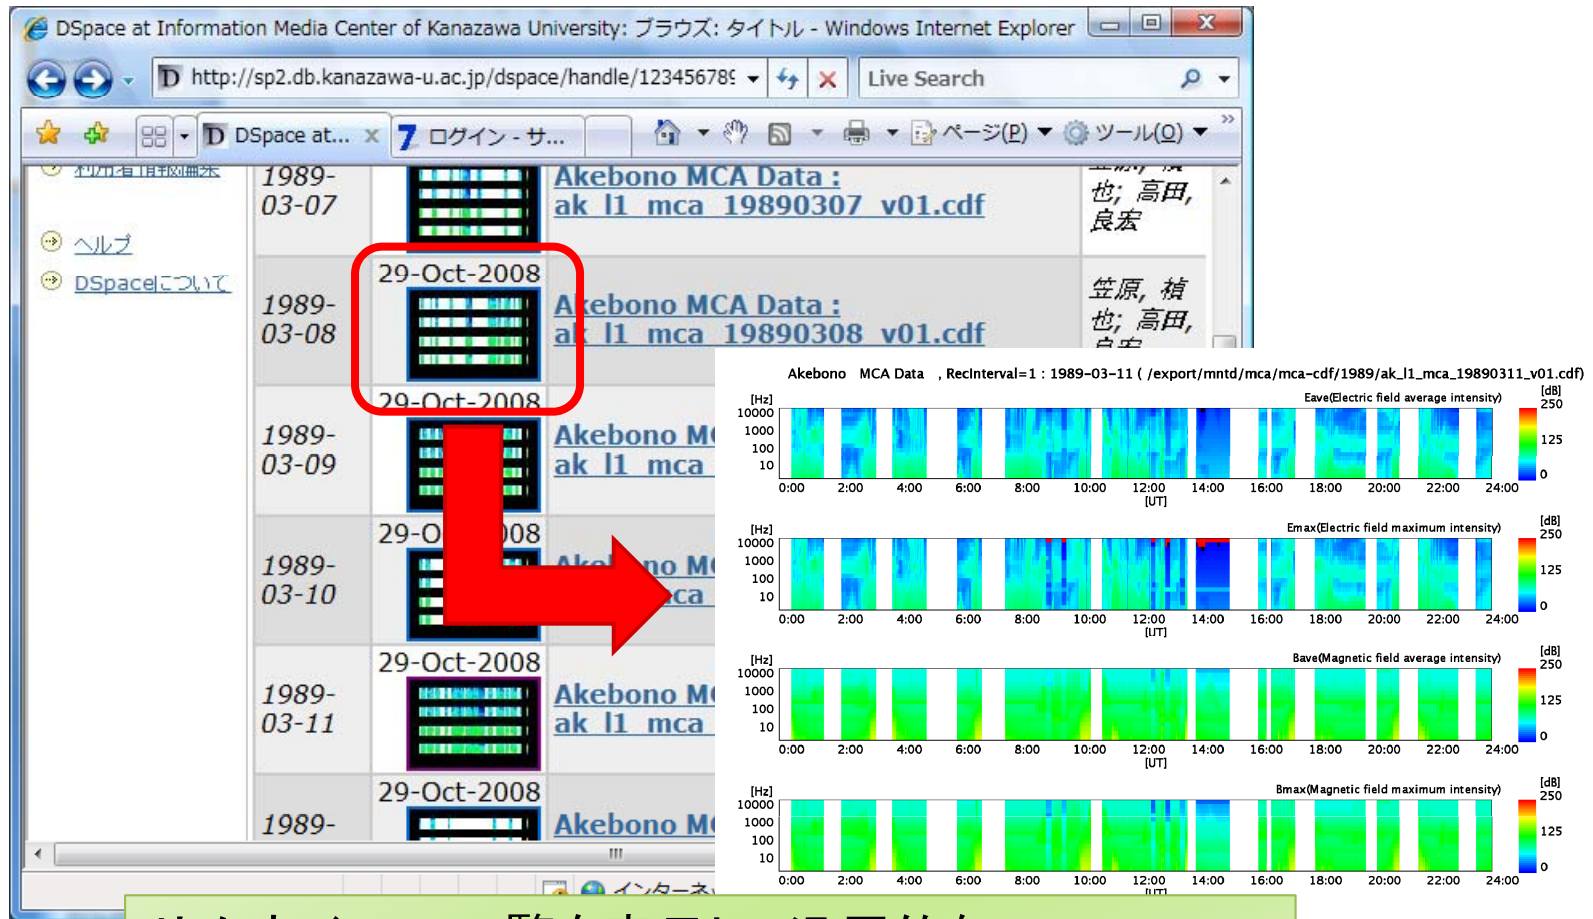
DSpace at Information Media Center of Kanazawa University: ブラウズ: タイトル - Windows Internet Explorer

http://sp2.db.kanazawa-u.ac.jp/dspace/handle/12345678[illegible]

Live Search

DSpace at...

ログイン - サ...

ページ(P)

ツール(O)

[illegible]

ヘルプ

DSpaceについて

1989-03-07

Akebono MCA Data : ak_l1_mca_19890307_v01.cdf

也; 高田, 良宏

1989-03-08

29-Oct-2008

Akebono MCA Data : ak_l1_mca_19890308_v01.cdf

笠原, 禎也; 高田, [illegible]

1989-03-09

29-Oct-2008

Akebono M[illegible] ak_l1_mca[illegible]

1989-03-10

29-O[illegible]08

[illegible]

1989-03-11

29-Oct-2008

Akebono M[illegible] ak_l1_mca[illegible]

1989-

29-Oct-2008

Akebono M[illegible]

インターネ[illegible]

Akebono MCA Data , RecInterval=1 : 1989-03-11 ( /export/mntd/mca/mca-cdf/1989/ak_l1_mca_19890311_v01.cdf)

[Hz] 10000 1000 100 10

Eave(Electric field average intensity)

[dB] 250 125 0

0:00 2:00 4:00 6:00 8:00 10:00 12:00 14:00 16:00 18:00 20:00 22:00 24:00 [UT]

[Hz] 10000 1000 100 10

Emax(Electric field maximum intensity)

[dB] 250 125 0

0:00 2:00 4:00 6:00 8:00 10:00 12:00 14:00 16:00 18:00 20:00 22:00 24:00 [UT]

[Hz] 10000 1000 100 10

Bave(Magnetic field average intensity)

[dB] 250 125 0

0:00 2:00 4:00 6:00 8:00 10:00 12:00 14:00 16:00 18:00 20:00 22:00 24:00 [UT]

[Hz] 10000 1000 100 10

Bmax(Magnetic field maximum intensity)

[dB] 250 125 0

0:00 2:00 4:00 6:00 8:00 10:00 12:00 14:00 16:00 18:00 20:00 22:00 24:00 [UT]

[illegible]